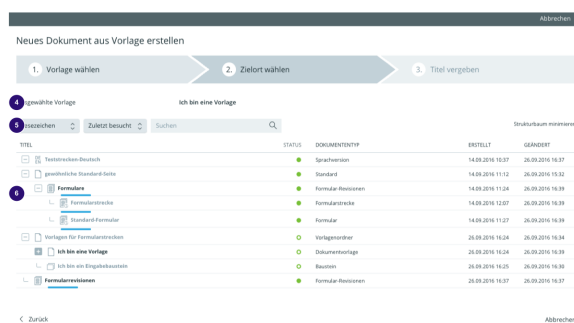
Abbrechen

Neues Dokument aus Vorlage erstellen

1. Vorlage wählen

2. Zielort wählen

3. Titel vergeben

4 gewählte Vorlage

Ich bin eine Vorlage

5 Lesezeichen

Zuletzt besucht

Suchen

Strukturbaum minimiere

6

| TITEL | STATUS | DOKUMENTENTYP | ERSTELLT | GEÄNDERT |
|---|---|---|---|---|
| Teststrecken-Deutsch | | Sprachversion | 14.09.2016 16:37 | 26.09.2016 16:37 |
| gewöhnliche Standard-Seite | | Standard | 14.09.2016 11:12 | 26.09.2016 15:32 |
| Formulare | | Formular-Revisionen | 14.09.2016 11:24 | 26.09.2016 16:39 |
| Formularstrecke | | Formularstrecke | 14.09.2016 12:07 | 26.09.2016 16:39 |
| Standard-Formular | | Formular | 14.09.2016 11:27 | 26.09.2016 16:39 |
| Vorlagen für Formularstrecken | | Vorlagenordner | 26.09.2016 16:24 | 26.09.2016 16:34 |
| Ich bin eine Vorlage | | Dokumentvorlage | 26.09.2016 16:24 | 26.09.2016 16:39 |
| Ich bin ein Eingabebaustein | | Baustein | 26.09.2016 16:25 | 26.09.2016 16:30 |
| Formularrevisionen | | Formular-Revisionen | 26.09.2016 16:37 | 26.09.2016 16:37 |

< Zurück

Abbrechen